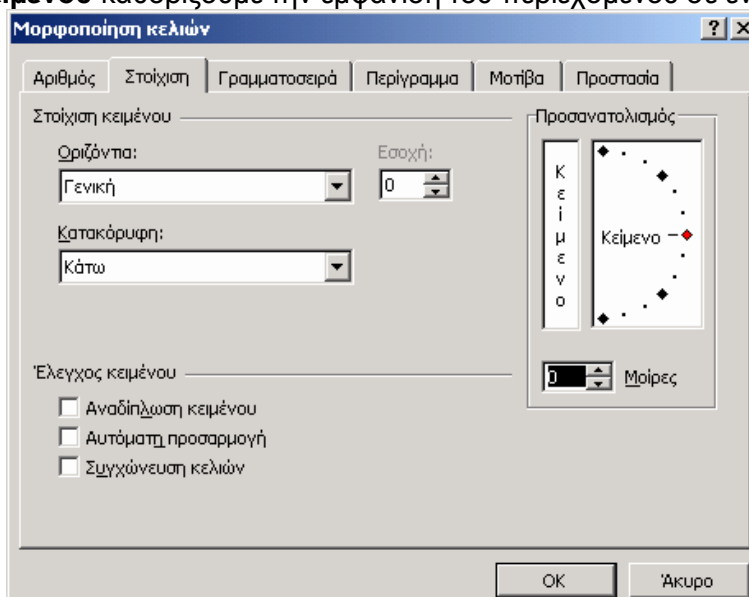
Μορφοποίηση κελιών

?

Αριθμός | Στοίχιση | Γραμματοσειρά | Περίγραμμα | Μοτίβα | Προστασία

Στοίχιση κειμένου

Οριζόντια:

Γενική

Εσοχή:

0

Κατακόρυφη:

Κάτω

Προσανατολισμός

Κ
ε
ί
μ
ε
ν
ο

Κείμενο

0

Μοίρες

Έλεγχος κειμένου

Αναδίπλωση κειμένου

Αυτόματη προσαρμογή

Συγχώνευση κελιών

OK

Άκυρο